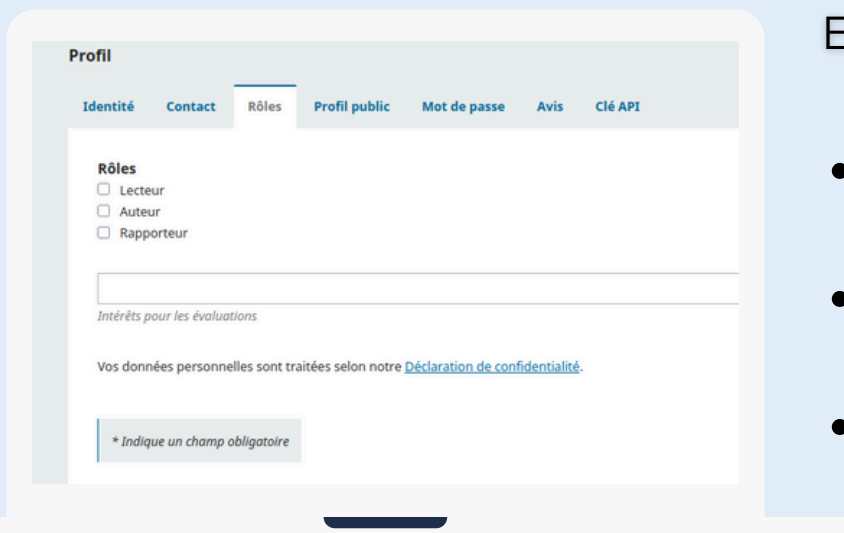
Profil

Identité Contact Rôles Profil public Mot de passe Avis Clé API

Rôles
☐ Lecteur
☐ Auteur
☐ Rapporteur

Intérêts pour les évaluations

Vos données personnelles sont traitées selon notre Déclaration de confidentialité.

* Indique un champ obligatoire

E

•

•

•